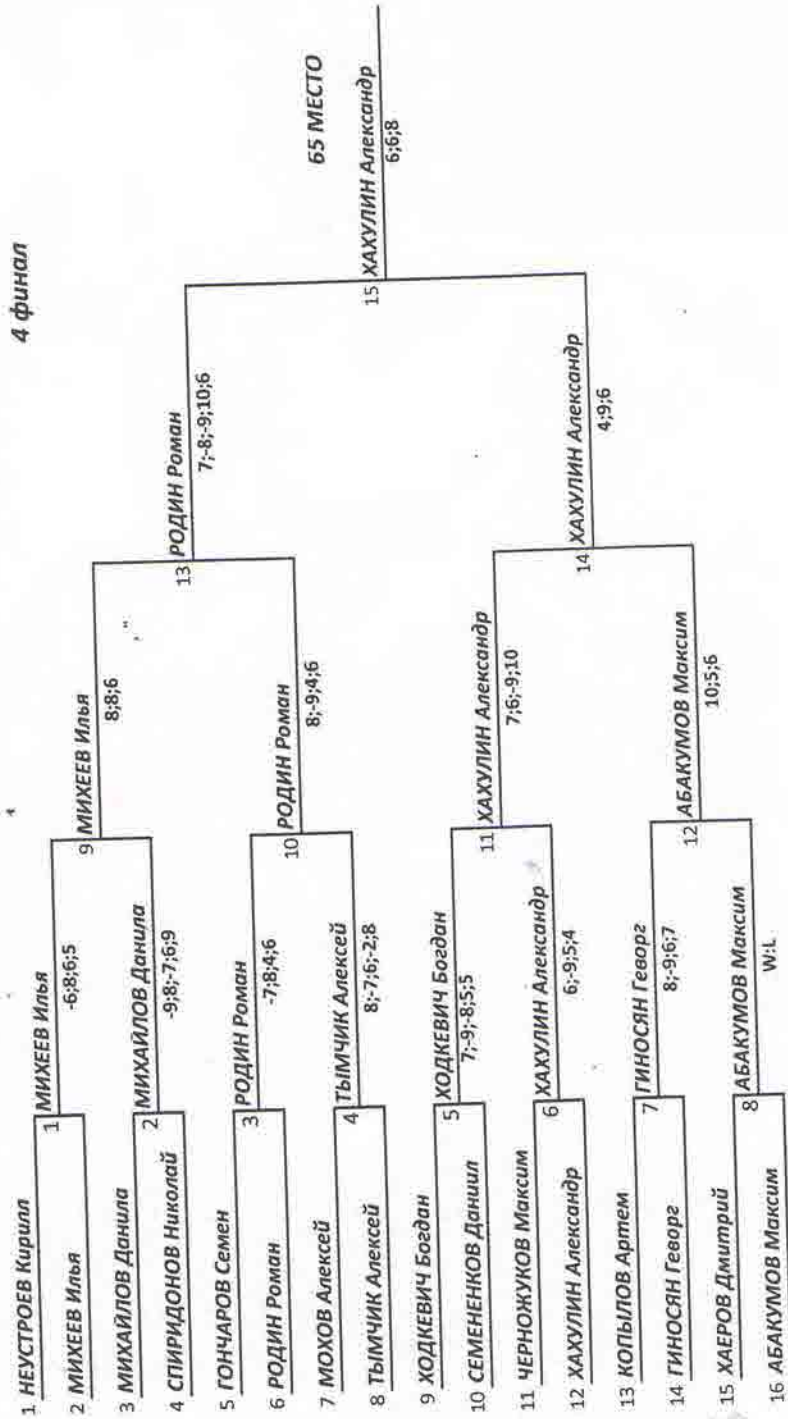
4 финал

1 НЕУСТРОЕВ Кирилл
2 МИХЕЕВ Илья
3 МИХАЙЛОВ Данила
4 СПИРИДОНОВ Николай
5 ГОНЧАРОВ Семен
6 РОДИН Роман
7 МОХОВ Алексей
8 ТЫМЧИК Алексей
9 ХОДКЕВИЧ Богдан
10 СЕМЕНЕНКОВ Даниил
11 ЧЕРНОЖУКОВ Максим
12 ХАХУЛИН Александр
13 КОПЫЛОВ Артем
14 ГИНОСЯН Геворг
15 ХАЕРОВ Дмитрий
16 АБАКУМОВ Максим

1 МИХЕЕВ Илья
-6;8;6;5
2 МИХАЙЛОВ Данила
-9;8;-7;6;9
3 РОДИН Роман
-7;8;4;6
4 ТЫМЧИК Алексей
8;-7;6;-2;8
5 ХОДКЕВИЧ Богдан
7;-9;-8;5;5
6 ХАХУЛИН Александр
6;-9;5;4
7 ГИНОСЯН Геворг
8;-9;6;7
8 АБАКУМОВ Максим
W:L

9 МИХЕЕВ Илья
8;8;6
10 РОДИН Роман
8;-9;4;6
11 ХАХУЛИН Александр
7;6;-9;10
12 АБАКУМОВ Максим
10;5;6

13 РОДИН Роман
7;-8;-9;10;6
14 ХАХУЛИН Александр
4;9;6

15 ХАХУЛИН Александр
6;6;8

65 МЕСТО